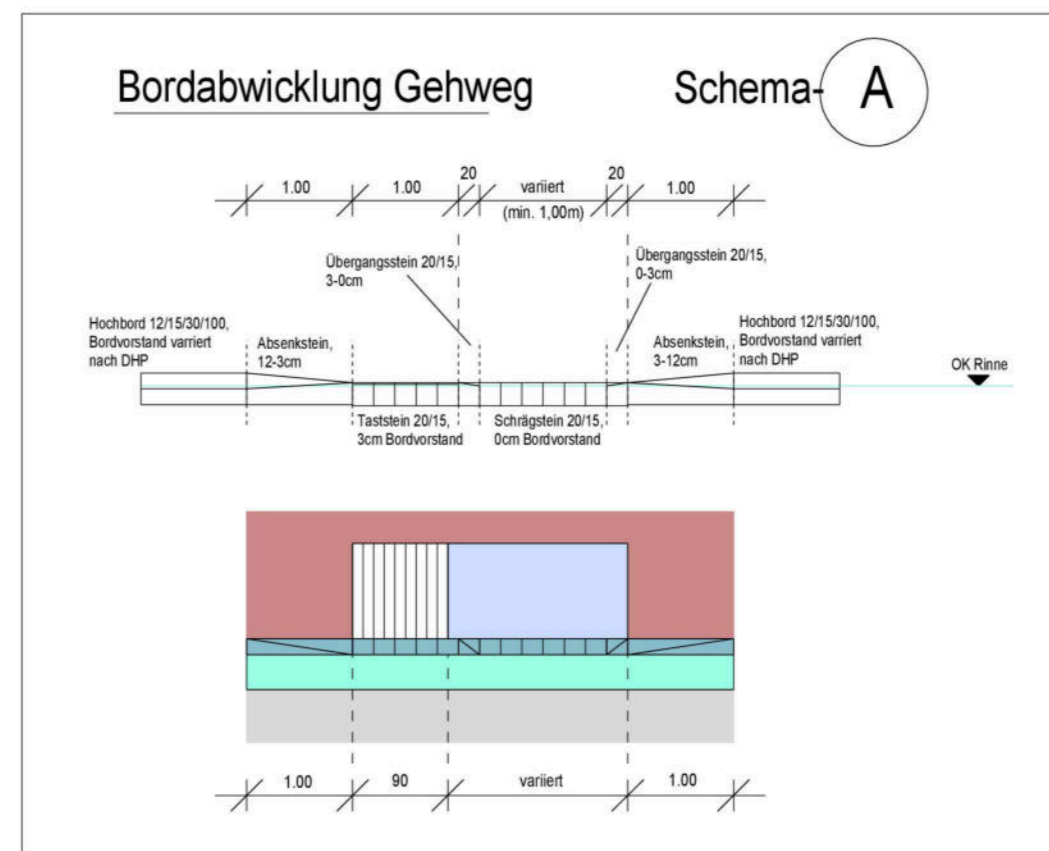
Bordabwicklung Gehweg

Schema- A

1.00
1.00
20
variiert
(min. 1,00m)
20
1.00

Übergangsstein 20/15, 3-0cm

Übergangsstein 20/15, 0-3cm

Hochbord 12/15/30/100, Bordvorstand variiert nach DHP

Absenkstein, 12-3cm

Absenkstein, 3-12cm

Hochbord 12/15/30/100, Bordvorstand variiert nach DHP

OK Rinne

Taststein 20/15, 3cm Bordvorstand

Schrägstein 20/15, 0cm Bordvorstand

1.00
90
variiert
1.00